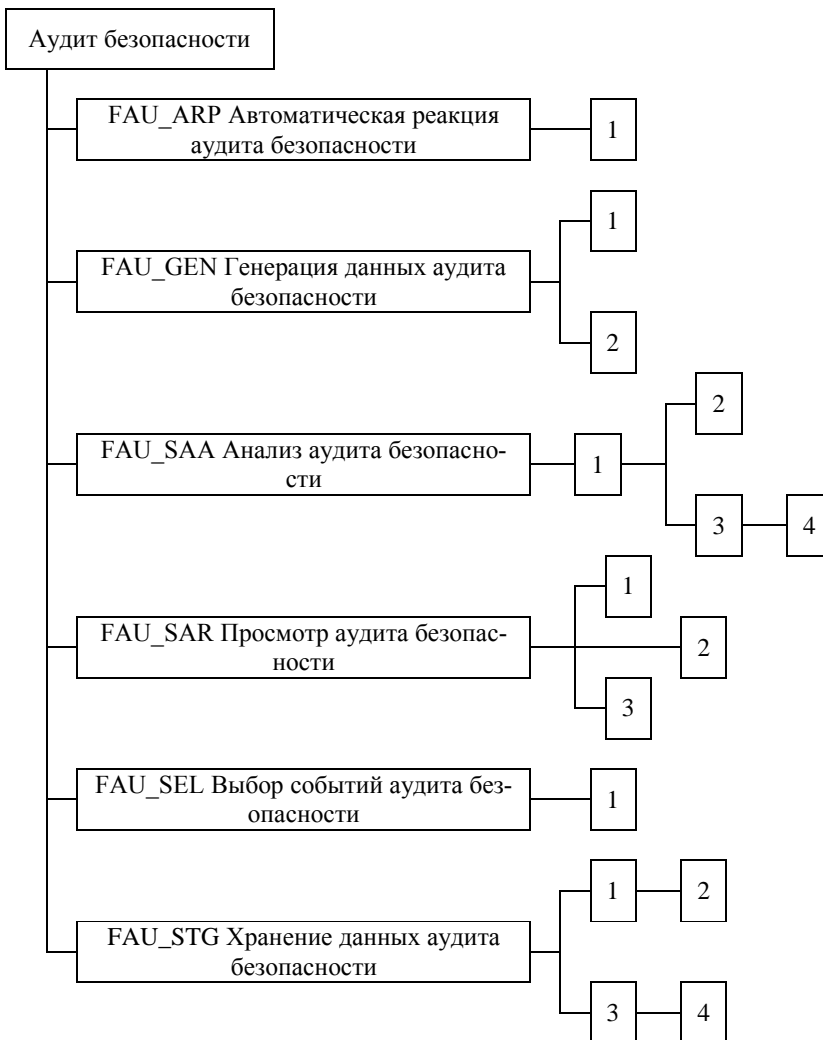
Аудит безопасности

FAU_ARP Автоматическая реакция аудита безопасности

1

FAU_GEN Генерация данных аудита безопасности

1

2

FAU_SAA Анализ аудита безопасности

1

2

3

4

FAU_SAR Просмотр аудита безопасности

1

2

3

FAU_SEL Выбор событий аудита безопасности

1

FAU_STG Хранение данных аудита безопасности

1

2

3

4